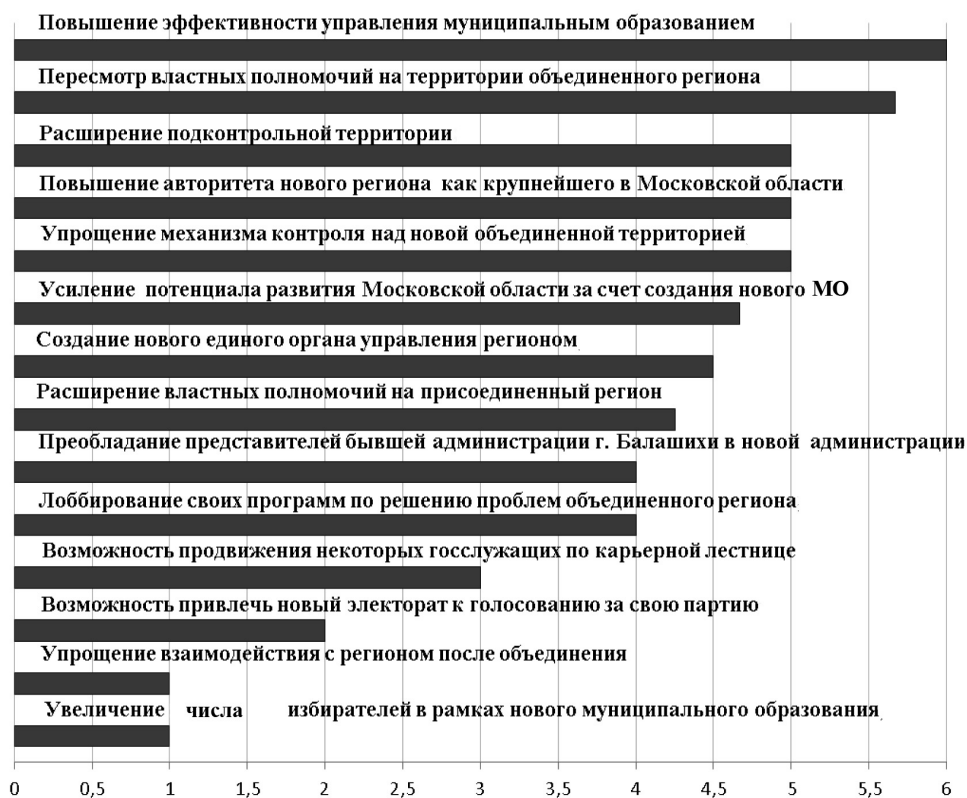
Повышение эффективности управления муниципальным образованием

Пересмотр властных полномочий на территории объединенного региона

Расширение подконтрольной территории

Повышение авторитета нового региона как крупнейшего в Московской области

Упрощение механизма контроля над новой объединенной территорией

Усиление потенциала развития Московской области за счет создания нового МО

Создание нового единого органа управления регионом

Расширение властных полномочий на присоединенный регион

Преобладание представителей бывшей администрации г. Балашихи в новой администрации

Лоббирование своих программ по решению проблем объединенного региона

Возможность продвижения некоторых госслужащих по карьерной лестнице

Возможность привлечь новый электорат к голосованию за свою партию

Упрощение взаимодействия с регионом после объединения

Увеличение числа избирателей в рамках нового муниципального образования

0 0,5 1 1,5 2 2,5 3 3,5 4 4,5 5 5,5 6